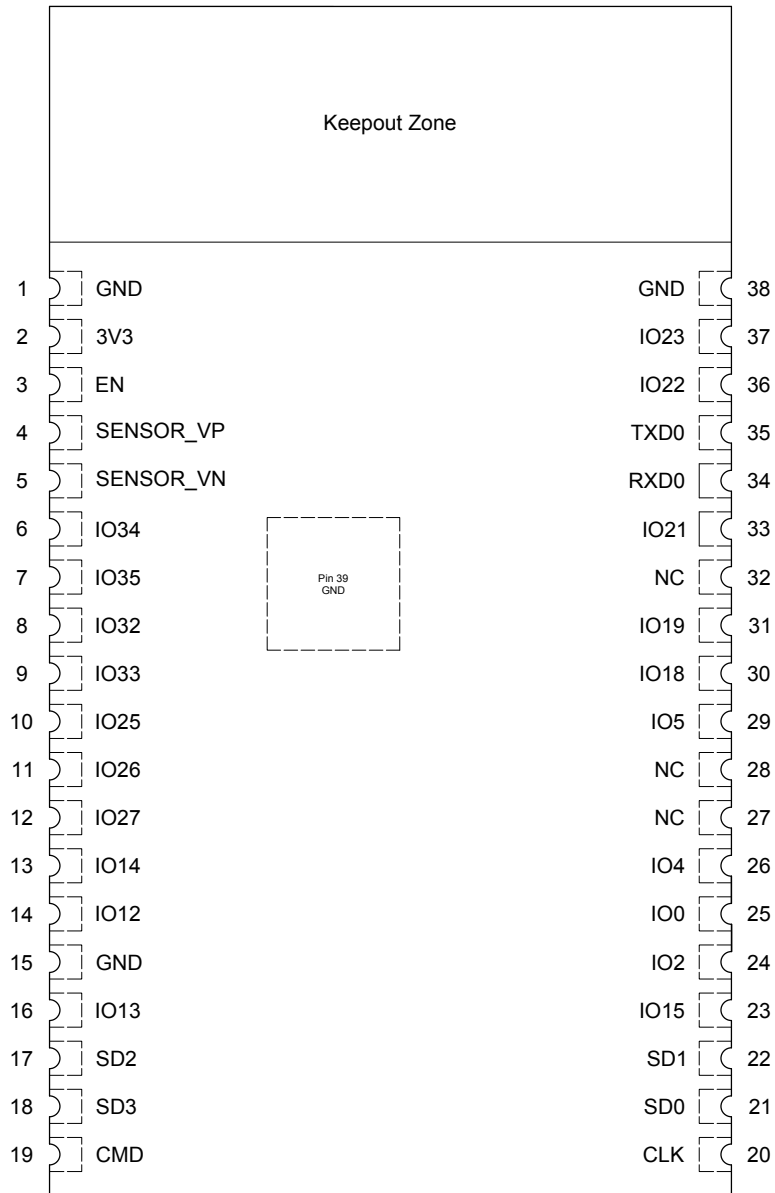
Keepout Zone

1 GND
2 3V3
3 EN
4 SENSOR_VP
5 SENSOR_VN
6 IO34
7 IO35
8 IO32
9 IO33
10 IO25
11 IO26
12 IO27
13 IO14
14 IO12
15 GND
16 IO13
17 SD2
18 SD3
19 CMD

Pin 39
GND

GND 38
IO23 37
IO22 36
TXD0 35
RXD0 34
IO21 33
NC 32
IO19 31
IO18 30
IO5 29
NC 28
NC 27
IO4 26
IO0 25
IO2 24
IO15 23
SD1 22
SD0 21
CLK 20